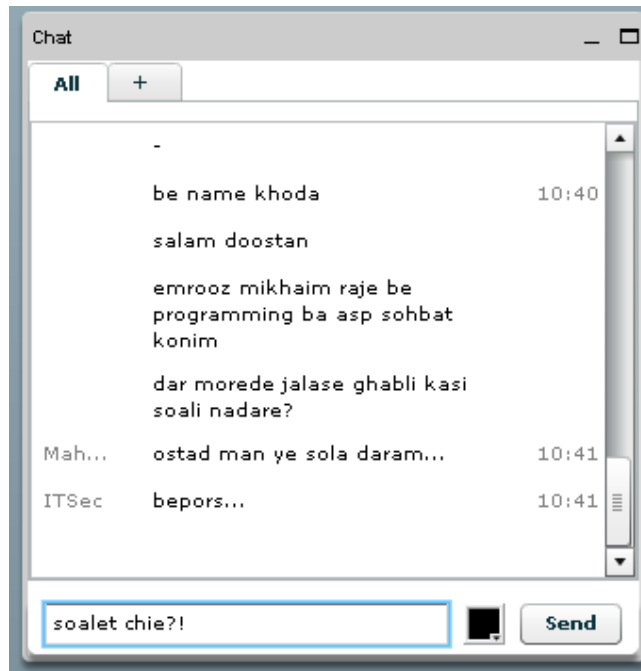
Chat

All +

-

be name khoda 10:40

salam doostan

emrooz mikhaim raje be programming ba asp sohbat konim

dar morede jalase ghabli kasi soali nadare?

Mah... ostad man ye sola daram... 10:41

ITSec bepors... 10:41

soalet chie?!

Send